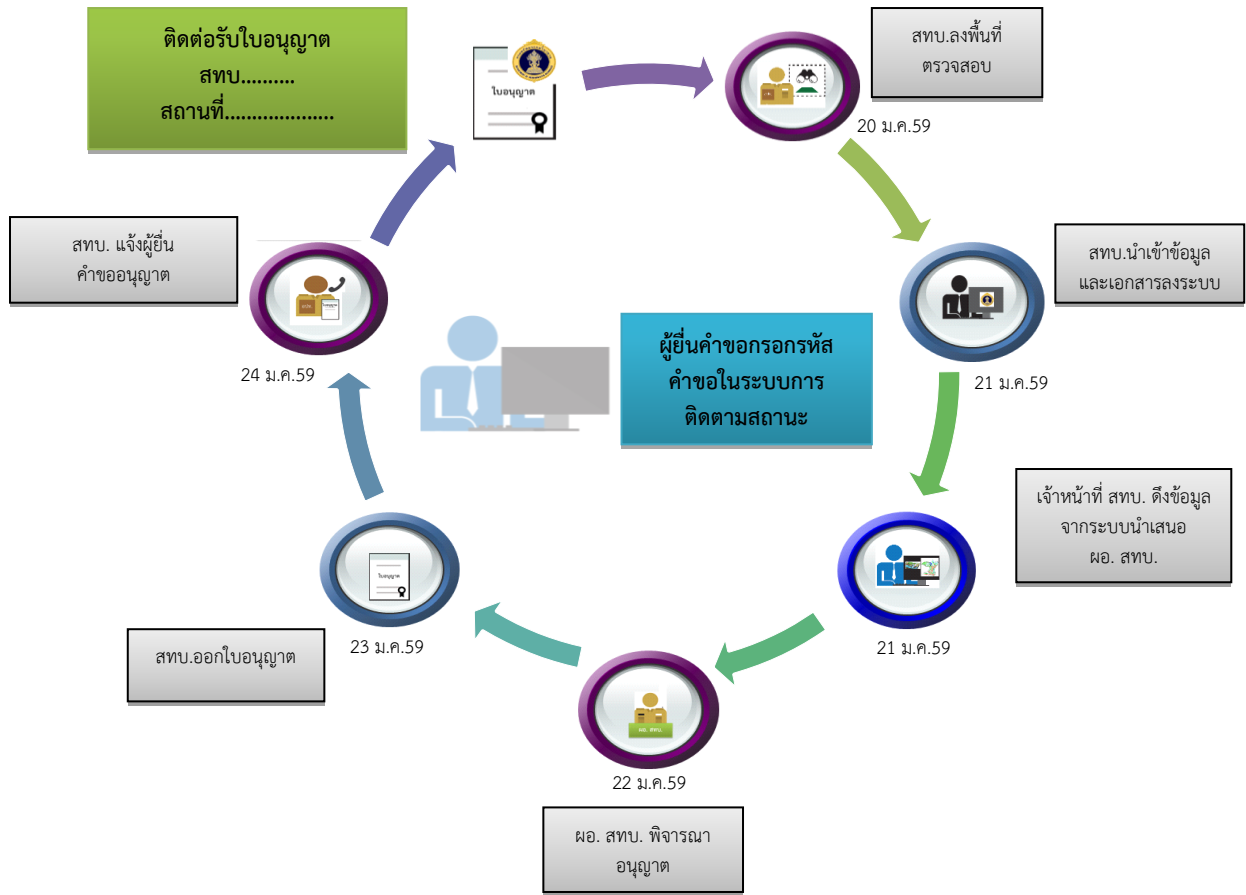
ติดต่อรับใบอนุญาต
สทบ..........
สถานที่...................

ใบอนุญาต

สทบ.ลงพื้นที่
ตรวจสอบ

20 ม.ค.59

สทบ.นำเข้าข้อมูล
และเอกสารลงระบบ

21 ม.ค.59

เจ้าหน้าที่ สทบ. ดึงข้อมูล
จากระบบนำเสนอ
ผอ. สทบ.

21 ม.ค.59

ผอ. สทบ.

22 ม.ค.59

ผอ. สทบ. พิจารณา
อนุญาต

ใบอนุญาต

23 ม.ค.59

สทบ.ออกใบอนุญาต

24 ม.ค.59

สทบ. แจ้งผู้ยื่น
คำขออนุญาต

ใบอนุญาต

ผู้ยื่นคำขอกรอกรหัส
คำขอในระบบการ
ติดตามสถานะ